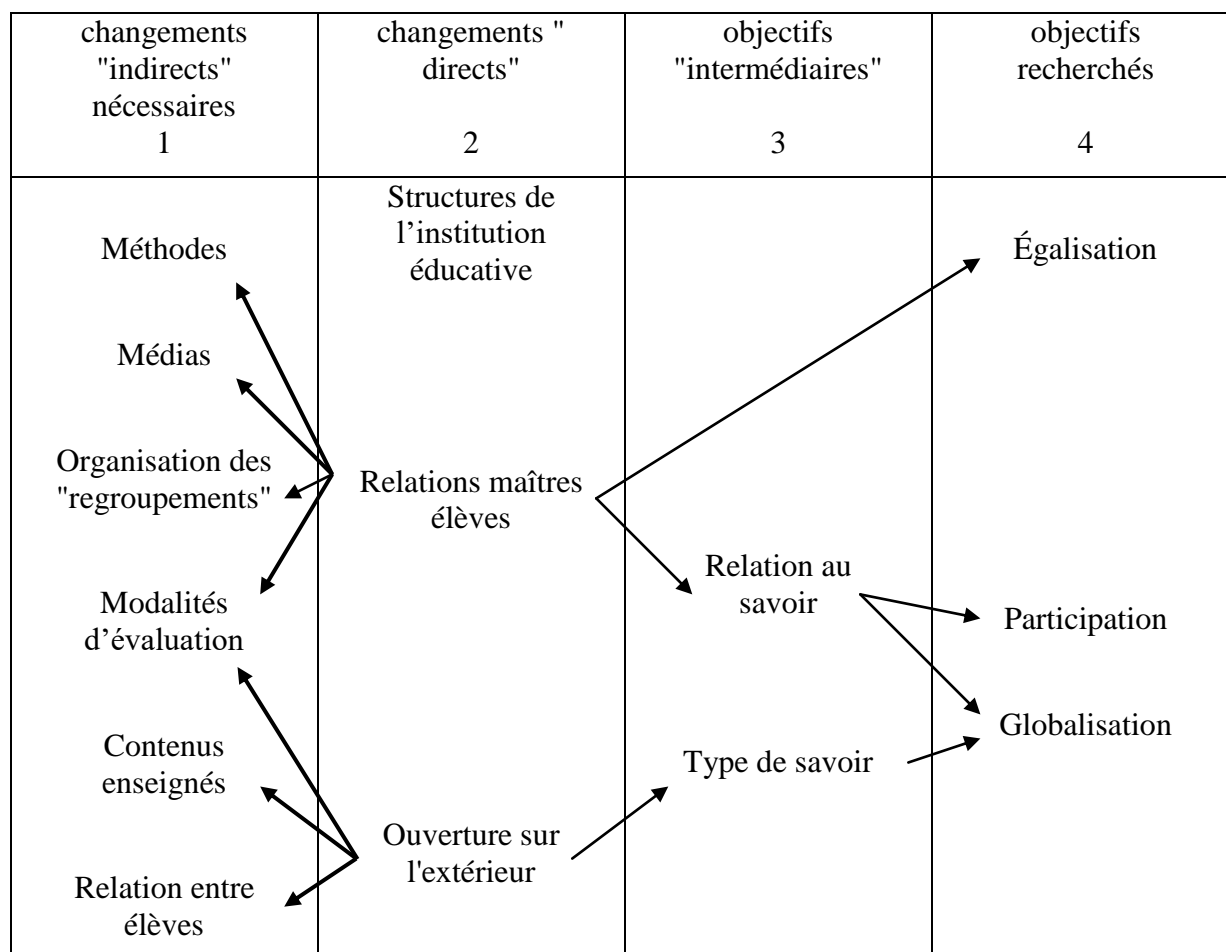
| changements "indirects" nécessaires 1 | changements " directs" 2 | objectifs "intermédiaires" 3 | objectifs recherchés 4 |
|---|---|---|---|
| Méthodes Médias Organisation des "regroupements" Modalités d'évaluation Contenus enseignés Relation entre élèves | Structures de l'institution éducative Relations maîtres élèves Ouverture sur l'extérieur | Relation au savoir Type de savoir | Égalisation Participation Globalisation |